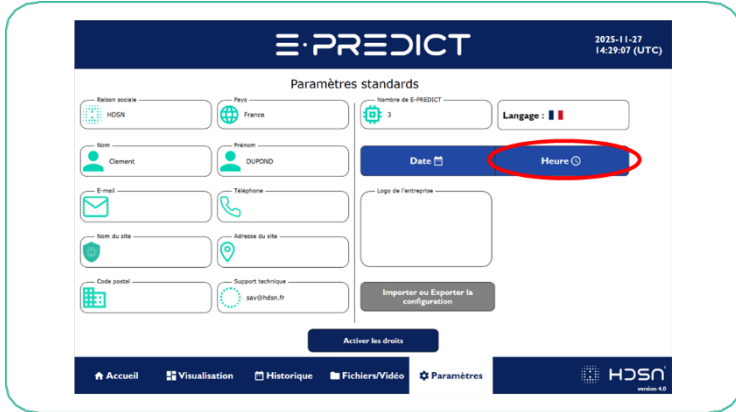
E·PREDICT

2025-11-27
14:29:07 (UTC)

Paramètres standards

Raison sociale
HDSN

Pays
France

Nombre de E-PREDICT
3

Langage :

Nom
Clement

Prénom
DUPOND

Date

Heure

E-mail

Téléphone

Logo de l'entreprise

Nom du site

Adresse du site

Code postal

Support technique
sav@hdsn.fr

Importer ou Exporter la configuration

Activer les droits

Accueil
Visualisation
Historique
Fichiers/Vidéo
Paramètres

HDSN
version 4.0